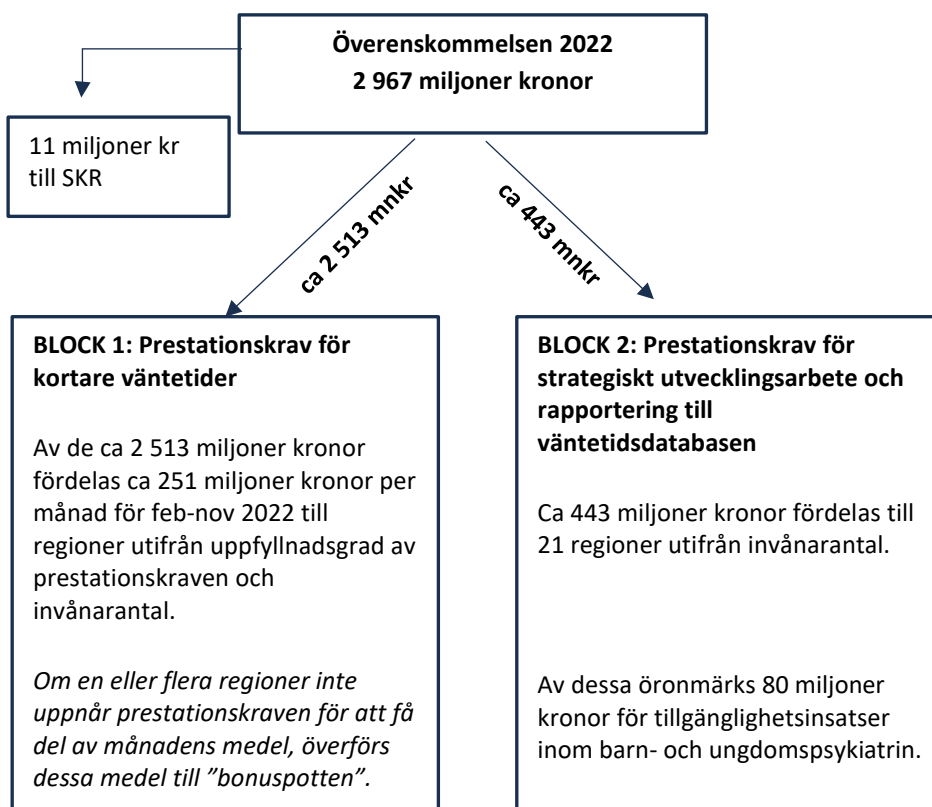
**Överenskommelsen 2022**
**2 967 miljoner kronor**

11 miljoner kr till SKR

**ca 2 513 mnkr**

**ca 443 mnkr**

**BLOCK 1: Prestationskrav för kortare väntetider**

Av de ca 2 513 miljoner kronor fördelas ca 251 miljoner kronor per månad för feb-nov 2022 till regioner utifrån uppfyllnadsgrad av prestationskraven och invånarantal.

*Om en eller flera regioner inte uppnår prestationskraven för att få del av månadens medel, överförs dessa medel till ”bonuspotten”.*

**BLOCK 2: Prestationskrav för strategiskt utvecklingsarbete och rapportering till väntetidsdatabasen**

Ca 443 miljoner kronor fördelas till 21 regioner utifrån invånarantal.

Av dessa öronmärks 80 miljoner kronor för tillgänglighetsinsatser inom barn- och ungdomspsykiatrin.